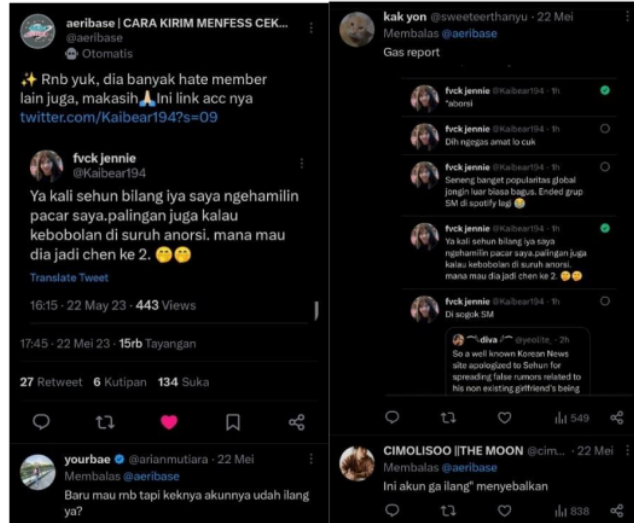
aeribase | CARA KIRIM MENFESS CEK...
@aeribase
Otomatis

✨ Rnb yuk, dia banyak hate member lain juga, makasih🙏 Ini link acc nya twitter.com/Kaibear194?s=09

fvck jennie
@Kaibear194

Ya kali sehun bilang iya saya ngehamilin pacar saya.palingan juga kalau kebobolan di suruh anorsi. mana mau dia jadi chen ke 2. 😁😁

Translate Tweet

16:15 · 22 May 23 · 443 Views

17:45 · 22 Mei 23 · 15rb Tayangan

27 Retweet 6 Kutipan 134 Suka

yourbae @arianmutiara · 22 Mei
Membalas @aeribase
Baru mau mb tapi keknya akunnya udah ilang ya?

kak yon @sweeteerthanyu · 22 Mei
Membalas @aeribase
Gas report

fvck jennie @Kaibear194 · 1h
*aborsi

fvck jennie @Kaibear194 · 1h
Dih ngegas amat lo cuk

fvck jennie @Kaibear194 · 1h
Seneng banget popularitas global jongin luar biasa bagus. Ended grup SM di spotify lagi 😂

fvck jennie @Kaibear194 · 1h
Ya kali sehun bilang iya saya ngehamilin pacar saya.palingan juga kalau kebobolan di suruh anorsi. mana mau dia jadi chen ke 2. 😁😁

fvck jennie @Kaibear194 · 1h
Di sogok SM

diva @yeolite_ · 2h
So a well known Korean News site apologized to Sehun for spreading false rumors related to his non existing girlfriend's being

549

CIMOLISOO ||THE MOON @cim... · 22 Mei
Membalas @aeribase
Ini akun ga ilang" menyebalkan

838